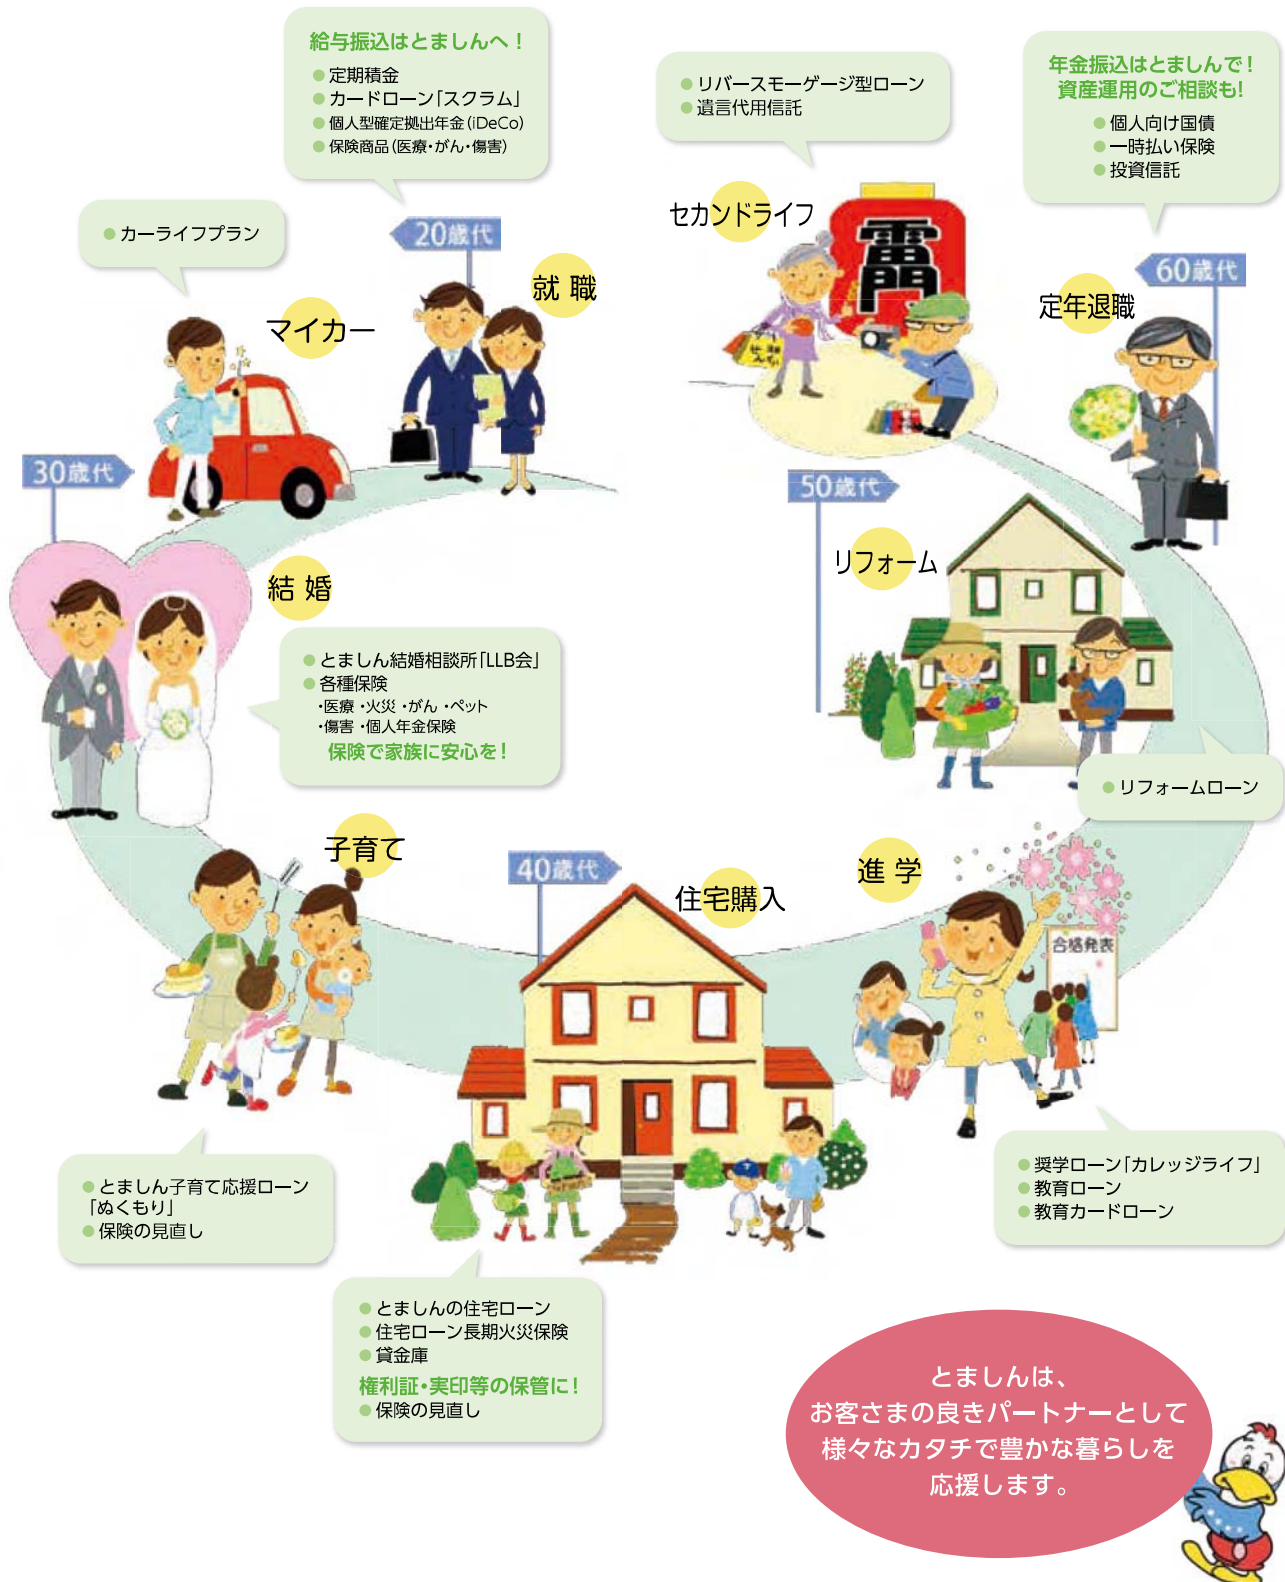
給与振込はとましんへ！
● 定期積金
● カードローン「スクラム」
● 個人型確定拠出年金（iDeCo）
● 保険商品（医療・がん・傷害）

● リバースモーゲージ型ローン
● 遺言代用信託

年金振込はとましんで！
資産運用のご相談も！
● 個人向け国債
● 一時払い保険
● 投資信託

● カーライフプラン

20歳代
就 職
マイカー
セカンドライフ
60歳代
定年退職
30歳代
50歳代
リフォーム
結 婚

● とましん結婚相談所「LLB会」
● 各種保険
・医療 ・火災 ・がん ・ペット
・傷害 ・個人年金保険
保険で家族に安心を！

● リフォームローン

子育て
40歳代
住宅購入
進 学
合格発表

● とましん子育て応援ローン「ぬくもり」
● 保険の見直し

● 奨学ローン「カレッジライフ」
● 教育ローン
● 教育カードローン

● とましんの住宅ローン
● 住宅ローン長期火災保険
● 貸金庫
権利証・実印等の保管に！
● 保険の見直し

とましんは、
お客さまの良きパートナーとして
様々なカタチで豊かな暮らしを
応援します。